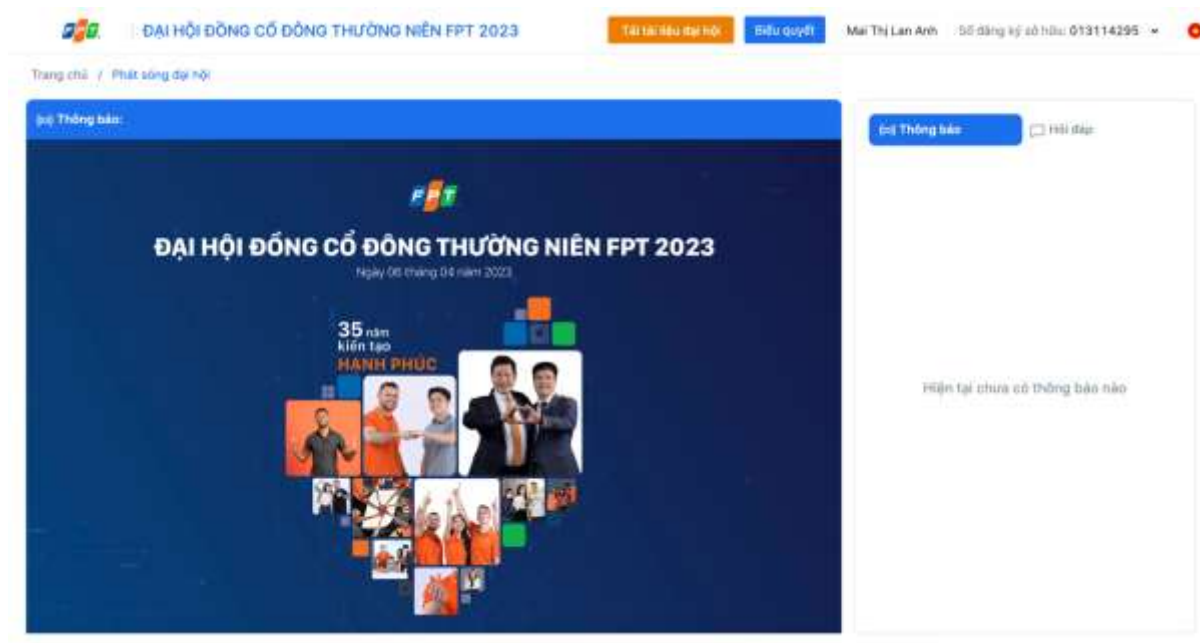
FPT ĐẠI HỘI ĐỒNG CỔ ĐÔNG THƯỜNG NIÊN FPT 2023

Tải tài liệu đại hội

Biểu quyết

Mai Thị Lan Anh Số đăng ký sở hữu: 013114295

Trang chủ / Phát sóng đại hội

Thông báo:

FPT

ĐẠI HỘI ĐỒNG CỔ ĐÔNG THƯỜNG NIÊN FPT 2023

Ngày 06 tháng 04 năm 2023

35 năm kiến tạo HẠNH PHÚC

Thông báo

Hỏi đáp

Hiện tại chưa có thông báo nào